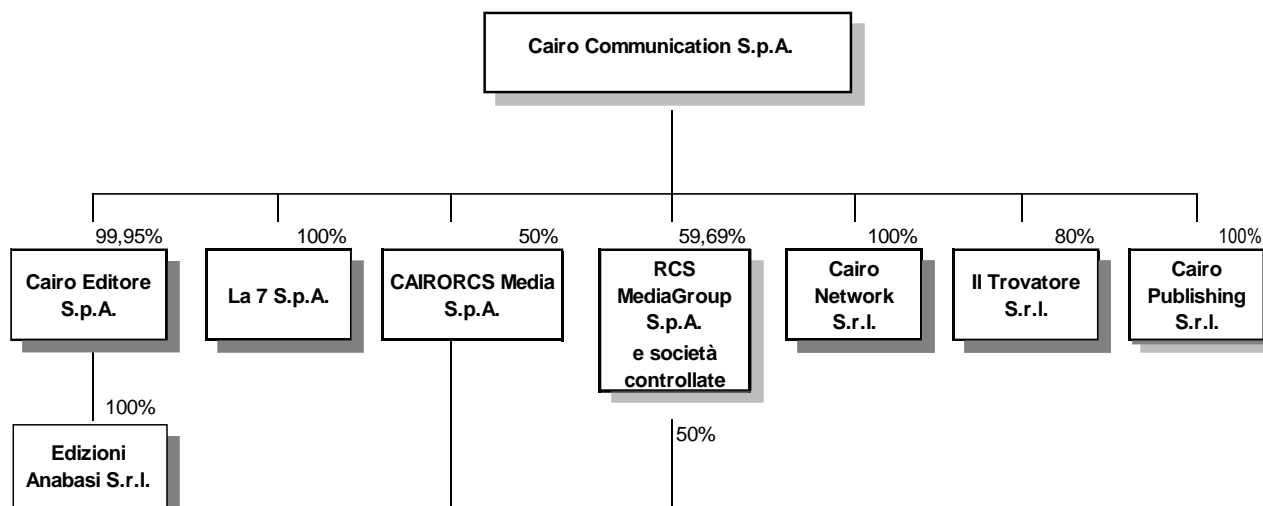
Cairo Communication S.p.A.

99,95%
Cairo Editore S.p.A.

100%
La 7 S.p.A.

50%
CAIRORCS Media S.p.A.

59,69%
RCS MediaGroup S.p.A. e società controllate

100%
Cairo Network S.r.l.

80%
Il Trovatore S.r.l.

100%
Cairo Publishing S.r.l.

100%
Edizioni Anabasi S.r.l.

50%